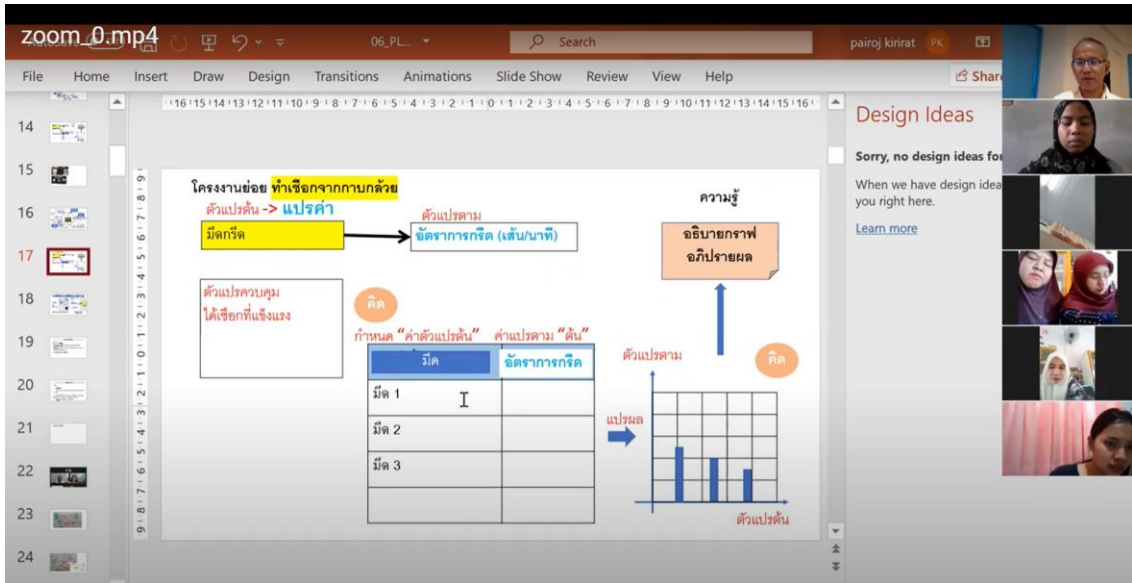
zoom_0.mp4

06_PL... Search pairoj kirirat PK

File Home Insert Draw Design Transitions Animations Slide Show Review View Help Share

14
15
16
17
18
19
20
21
22
23
24

โครงงานย่อย ทำเชือกจากกาบกล้วย
ตัวแปรต้น -> แปรค่า
มีดกรีด
ตัวแปรตาม
อัตราการกรีด (เส้น/นาที)
ความรู้
อธิบายกราฟ
อภิปรายผล
ตัวแปรควบคุม
ได้เชือกที่แข็งแรง
คิด
กำหนด "ค่าตัวแปรต้น" ค่าแปรตาม "ต้น"

| มีด | อัตราการกรีด |
|---|---|
| มีด 1 | |
| มีด 2 | |
| มีด 3 | |
| | |

ตัวแปรตาม
คิด
แปรผล
ตัวแปรต้น

Design Ideas
Sorry, no design ideas for
When we have design idea you right here.
Learn more